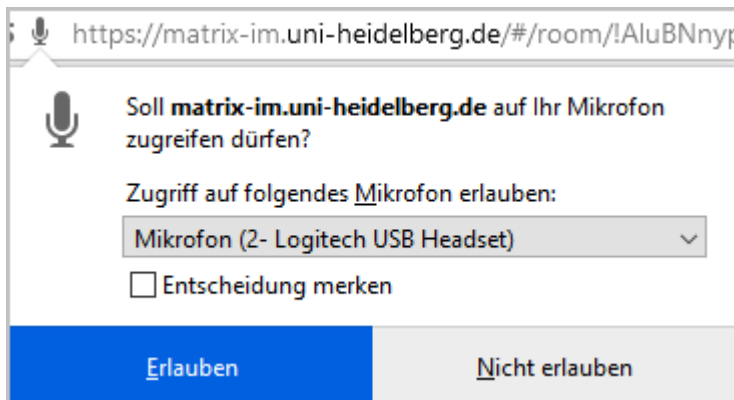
https://matrix-im.uni-heidelberg.de/#/room/!AluBNnyp

Soll **matrix-im.uni-heidelberg.de** auf Ihr Mikrofon zugreifen dürfen?

Zugriff auf folgendes Mikrofon erlauben:

Mikrofon (2- Logitech USB Headset)

Entscheidung merken

Erlauben

Nicht erlauben